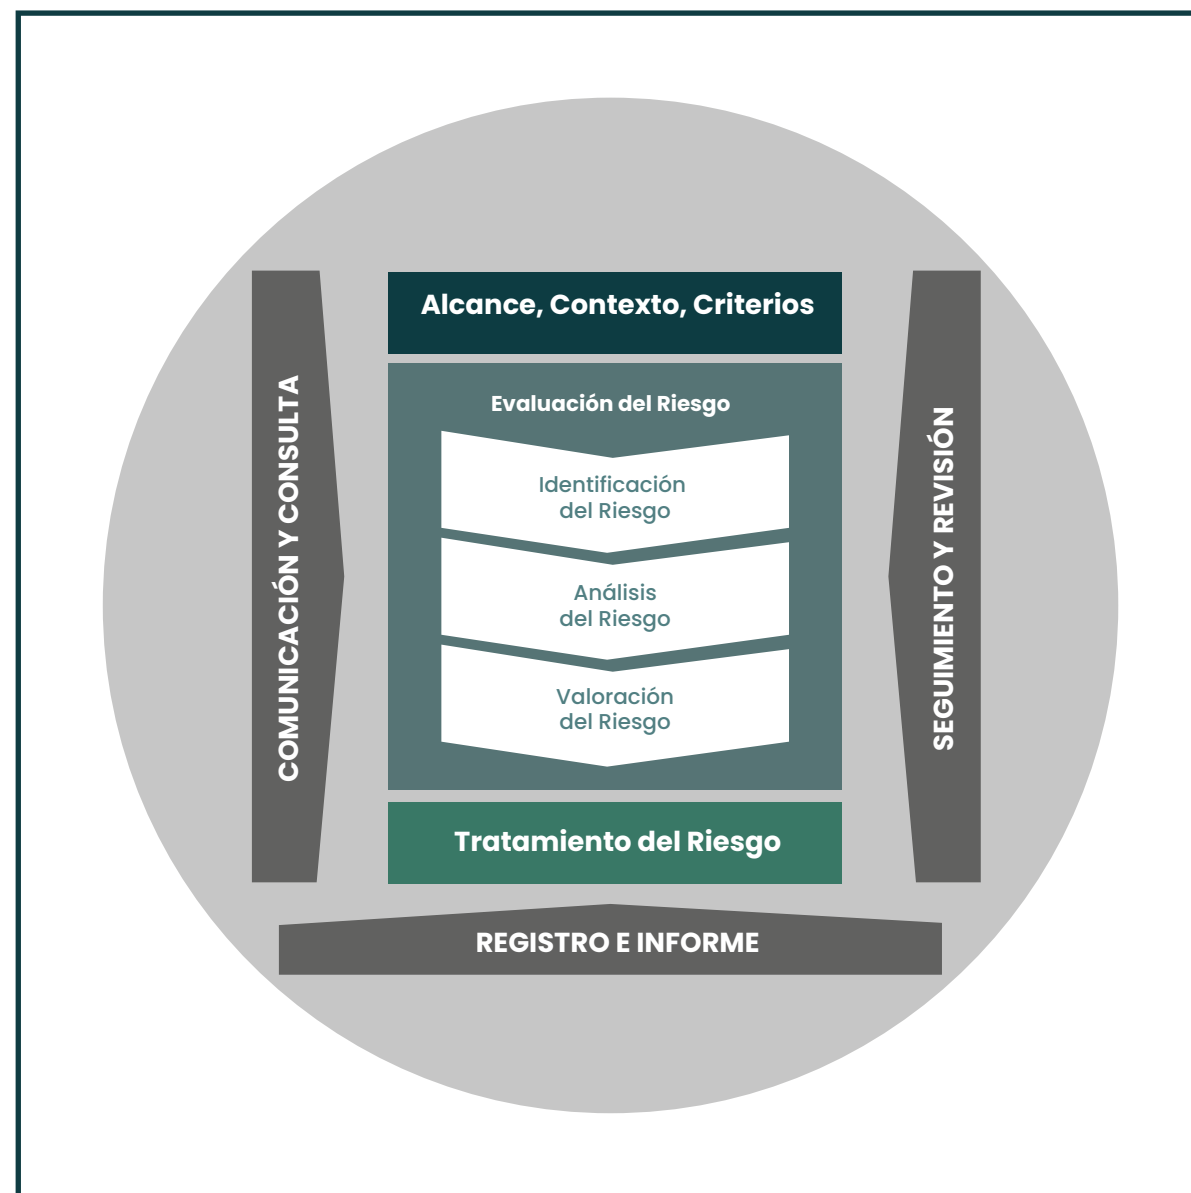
COMUNICACIÓN Y CONSULTA

Alcance, Contexto, Criterios

Evaluación del Riesgo

Identificación del Riesgo

Análisis del Riesgo

Valoración del Riesgo

Tratamiento del Riesgo

SEGUIMIENTO Y REVISIÓN

REGISTRO E INFORME